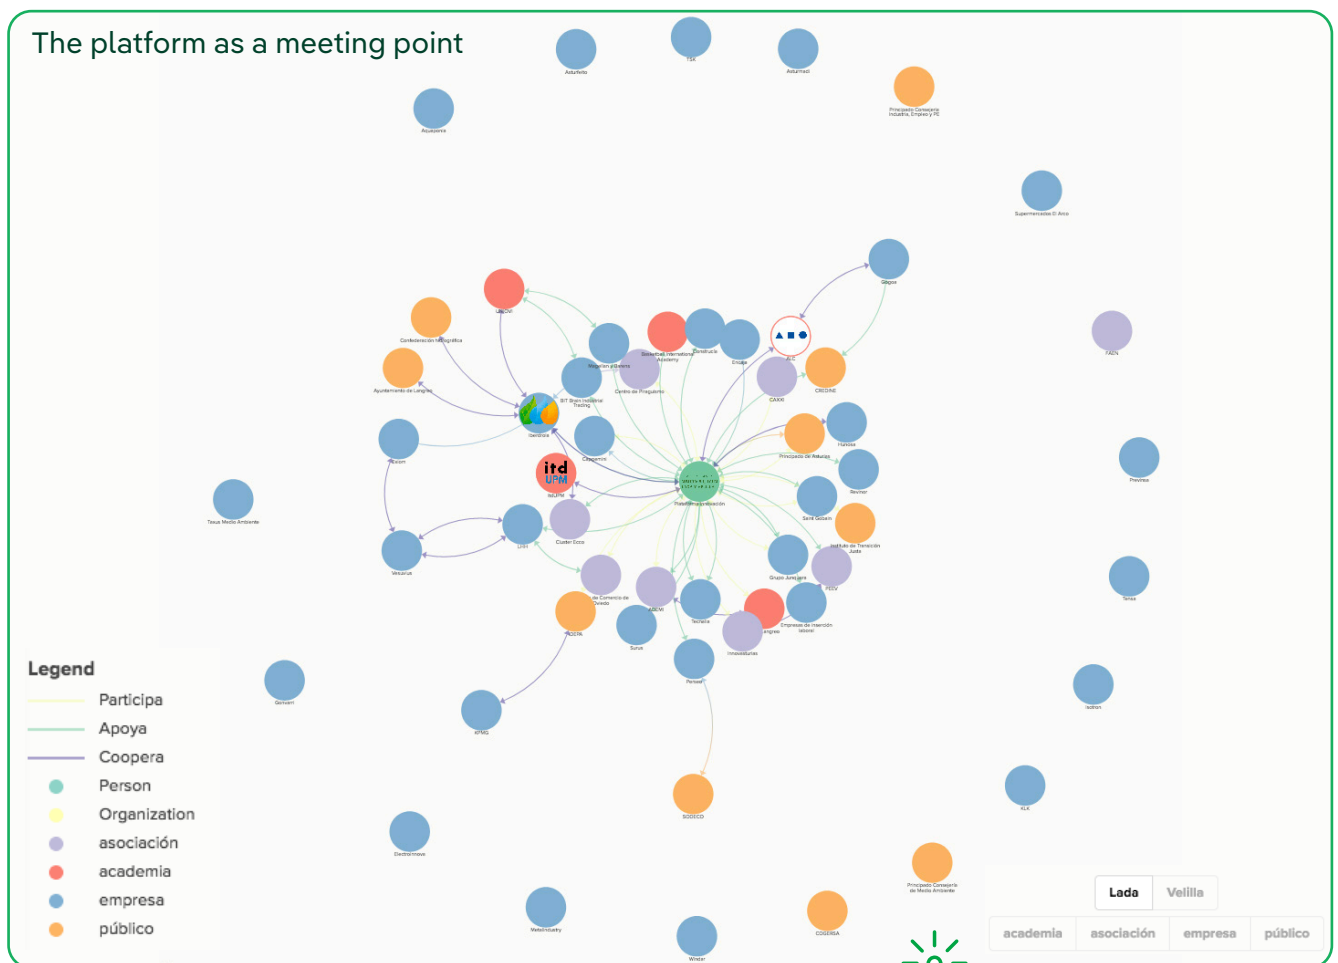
The platform as a meeting point

Asturfeito
TSK
Asturmadi
Principado Consejería Industria, Empleo y PE
Aquapora
Supermercados El Arco
Grupo
FADE
Confederación Hidrográfica
UNIOVI
Ayuntamiento de Langreo
Geroblue
BIT Brain Industrial Trading
Centro de Pinguismo
Sociedad Internacional Academy
Construcia
Encaje
ESC
CAXXI
CRCDNE
Principado de Asturias
Handea
Previnso
Recimet
Saint Gobain
Instituto de Transición Justa
Grupo Juanjosé
FECV
Taxus Medio Ambiente
itd UPM
Cluster Ecos
Plataforma-Mina
Vescamus
UNH
de Comercio de Oviedo
Techeire
Empresas de inserción laboral
Langreo
Innovaciones
FADEPA
Surus
Parteas
KPMG
Gerhiern
Isotron
SODECO
KLK
Electromova
Principado Consejería de Medio Ambiente
MetalIndustry
COGERSA
Winster

Legend
Participa
Apoya
Coopera
Person
Organization
asociación
academia
empresa
público

Lada
Velilla
academia
asociación
empresa
público